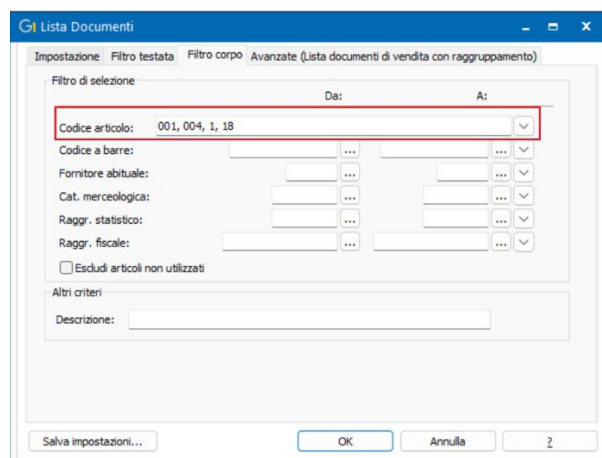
G1 Lista Documenti

Impostazione | Filtro testata | Filtro corpo | Avanzate (Lista documenti di vendita con raggruppamento)

Filtro di selezione

Da: | A:

Codice articolo: 001, 004, 1, 18

Codice a barre: ...

Fornitore abituale: ...

Cat. merceologica: ...

Raggr. statistico: ...

Raggr. fiscale: ...

Escludi articoli non utilizzati

Altri criteri

Descrizione:

Salva impostazioni... | OK | Annulla | ?